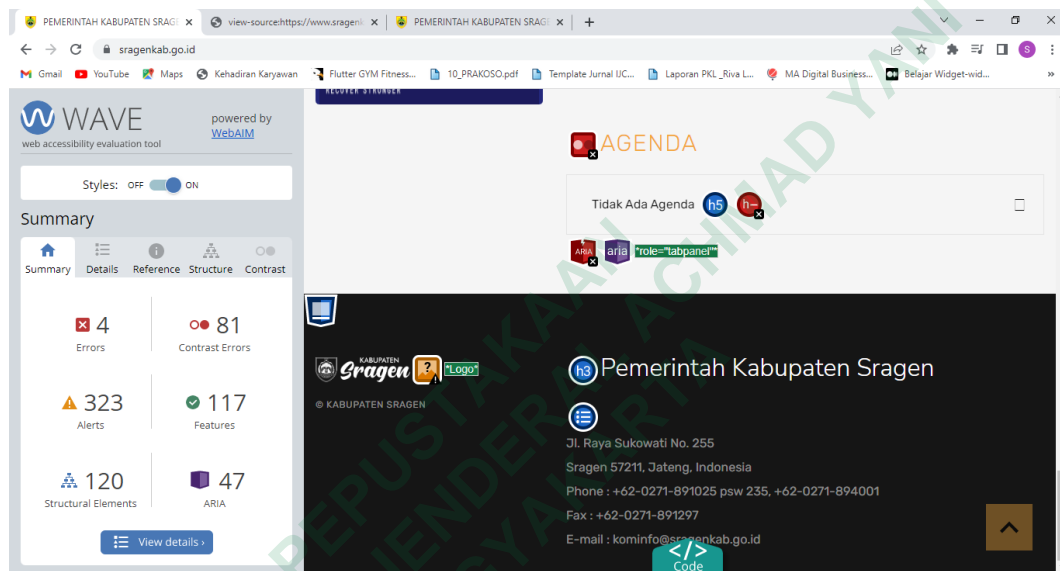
PEMERINTAH KABUPATEN SRAGE ×
view-source:https://www.sragenk ×
PEMERINTAH KABUPATEN SRAGE ×
+

sragenkab.go.id

Gmail YouTube Maps Kehadiran Karyawan Flutter GYM Fitness... 10_PRAKOSO.pdf Template Jurnal IJC... Laporan PKL _Riva L... MA Digital Business... Belajar Widget-wid...

WAVE
web accessibility evaluation tool
powered by WebAIM

Styles: OFF ON

Summary

Summary Details Reference Structure Contrast

4
Errors

81
Contrast Errors

323
Alerts

117
Features

120
Structural Elements

47
ARIA

View details ›

RECOVER STRONGER

AGENDA

Tidak Ada Agenda h5 h–

ARIA aria "role="tabpanel""

KABUPATEN Sragen "Logo"

© KABUPATEN SRAGEN

h3 Pemerintah Kabupaten Sragen

Jl. Raya Sukowati No. 255

Sragen 57211, Jateng, Indonesia

Phone : +62-0271-891025 psw 235, +62-0271-894001

Fax : +62-0271-891297

E-mail : kominfo@sragenkab.go.id

</>
Code

PERPUSTAKAAN JENDERAL ACHMAD YANI YOGYAKARTA